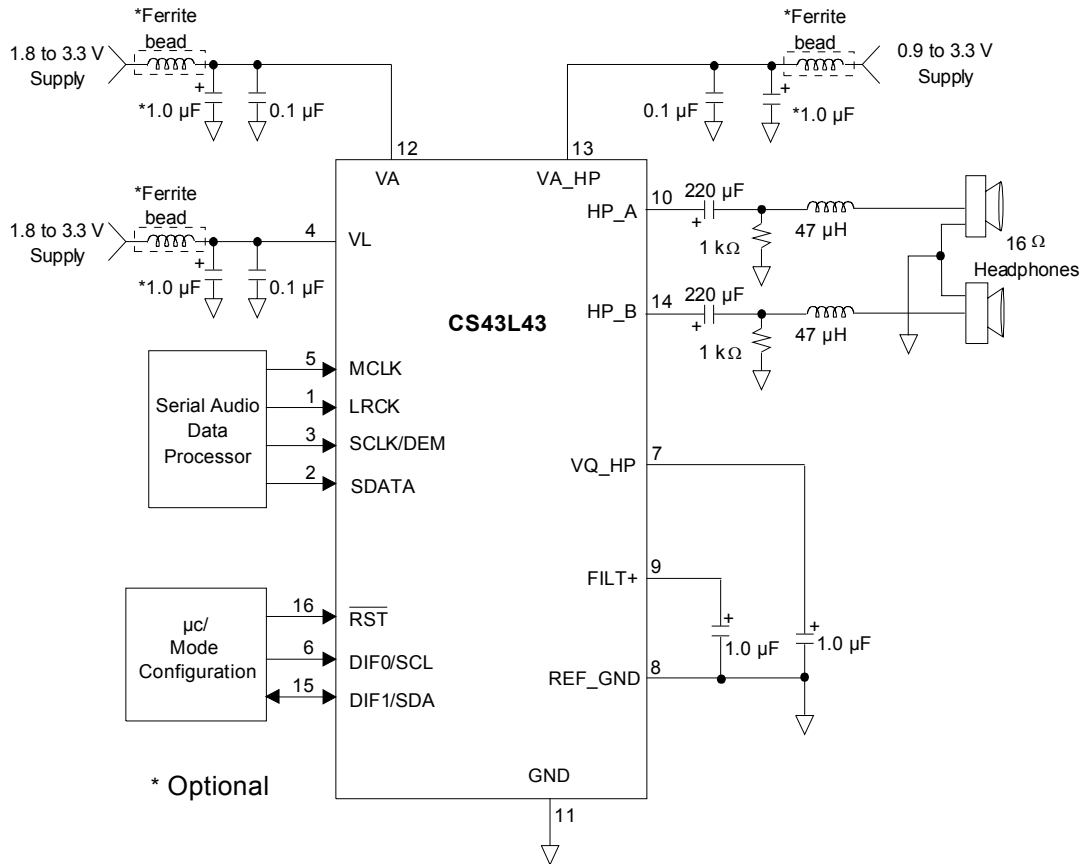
*Ferrite bead

1.8 to 3.3 V Supply

+

*1.0 µF

0.1 µF

*Ferrite bead

0.9 to 3.3 V Supply

0.1 µF

+

*1.0 µF

12

13

VA

VA_HP

*Ferrite bead

1.8 to 3.3 V Supply

+

*1.0 µF

0.1 µF

4

VL

10

HP_A

220 µF

+

1 kΩ

47 µH

16 Ω Headphones

CS43L43

14

HP_B

220 µF

+

1 kΩ

47 µH

Serial Audio Data Processor

5

MCLK

1

LRCK

3

SCLK/DEM

2

SDATA

7

VQ_HP

µc/ Mode Configuration

16

$\overline{RST}$

6

DIF0/SCL

15

DIF1/SDA

9

FILT+

+

1.0 µF

+

1.0 µF

8

REF_GND

* Optional

GND

11